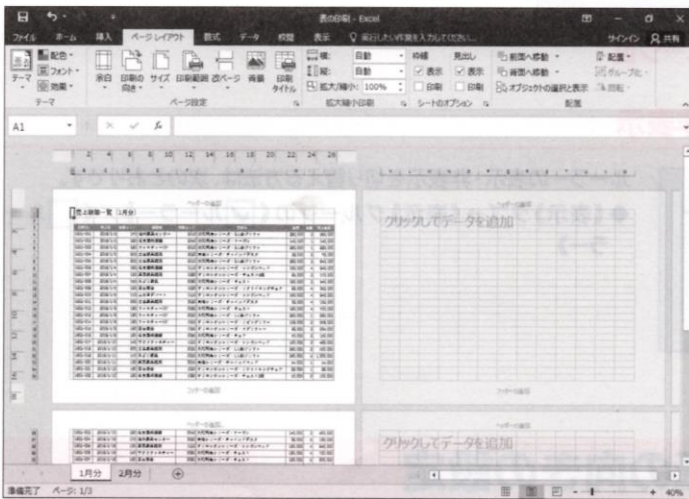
表の印刷 - Excel

ファイル　ホーム　挿入　ページレイアウト　数式　データ　校閲　表示　実行したい作業を入力してください

サインイン　共有

テーマ　配色　フォント　効果

テーマ

余白　印刷の向き　サイズ　印刷範囲　改ページ　背景　印刷タイトル

ページ設定

横: 自動
縦: 自動
拡大/縮小: 100%

拡大縮小印刷

枠線　表示　印刷
見出し　表示　印刷

シートのオプション

前面へ移動　背面へ移動　オブジェクトの選択と表示　配置　グループ化　回転

配置

A1

ヘッダーの追加

売上明細一覧（1月分）

クリックしてデータを追加

フッターの追加

ヘッダーの追加

クリックしてデータを追加

1月分　2月分

準備完了　ページ: 1/3

40%